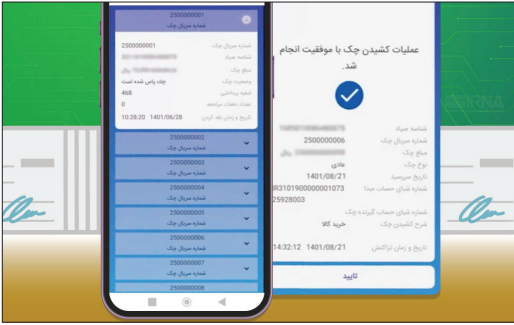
2500000001
شماره سریال چک
2500000001 شماره سریال چک
شماره صیاد
ریال مبلغ چک
چک پاس شده است وضعیت چک
468 شعبه پرداختی
0 تعداد دفعات مراجعه
10:28:20 1401/06/28 تاریخ و زمان نقد کردن
2500000002
شماره سریال چک
2500000003
شماره سریال چک
2500000004
شماره سریال چک
2500000005
شماره سریال چک
2500000006
شماره سریال چک
2500000007
شماره سریال چک
2500000008

عملیات کشیدن چک با موفقیت انجام شد.
شناسه صیاد
2500000006 شماره سریال چک
ریال مبلغ چک
عادی نوع چک
1401/08/21 تاریخ سررسید
IR310190000001073 شماره شبای حساب مبدا
25928003
شماره شبای حساب گیرنده چک
خرید کالا شرح کشیدن چک
14:32:12 1401/08/21 تاریخ و زمان تراکنش
تایید
IRNA